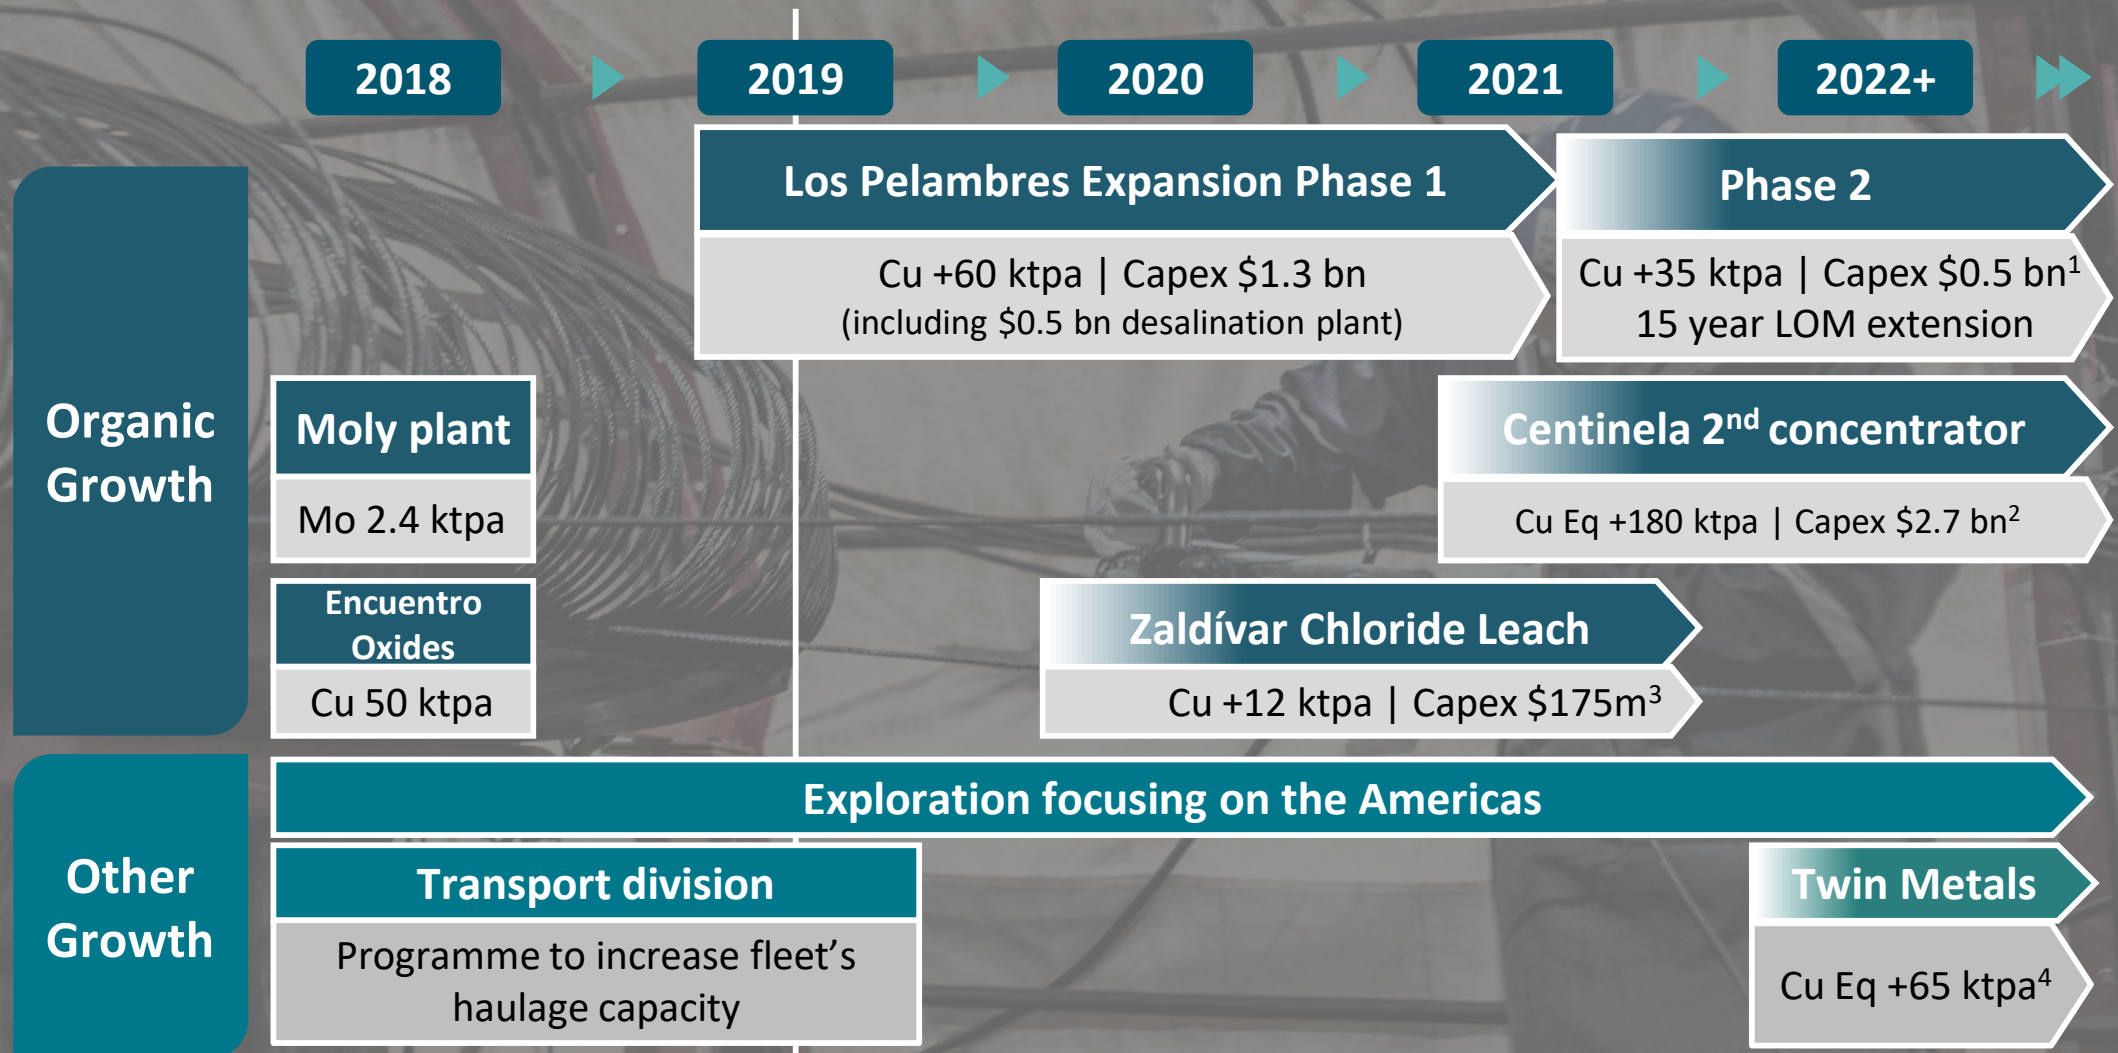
2018

2019

2020

2021

2022+

Organic Growth

Los Pelambres Expansion Phase 1

Cu +60 ktpa | Capex $1.3 bn (including $0.5 bn desalination plant)

Phase 2

Cu +35 ktpa | Capex $0.5 bn$^1$ 15 year LOM extension

Moly plant

Mo 2.4 ktpa

Centinela 2$^{nd}$ concentrator

Cu Eq +180 ktpa | Capex $2.7 bn$^2$

Encuentro Oxides

Cu 50 ktpa

Zaldívar Chloride Leach

Cu +12 ktpa | Capex $175m$^3$

Other Growth

Exploration focusing on the Americas

Transport division

Programme to increase fleet’s haulage capacity

Twin Metals

Cu Eq +65 ktpa$^4$